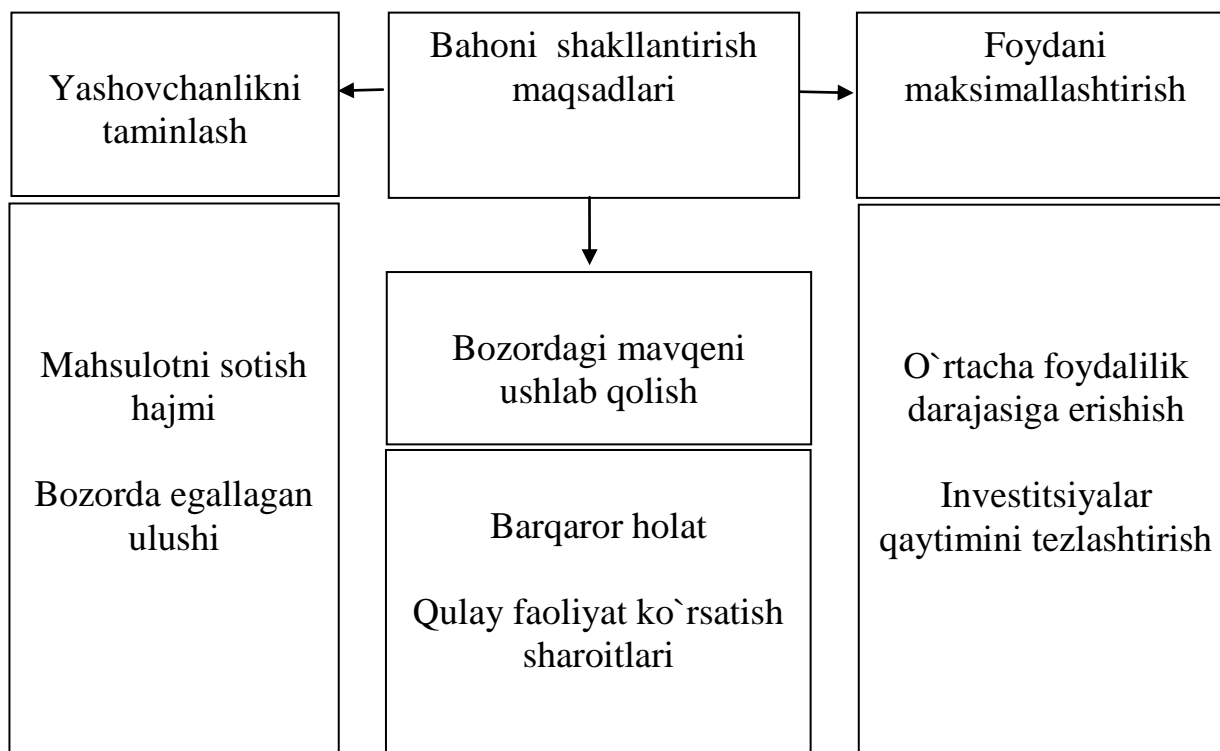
Bahoni shakllantirish maqsadlari

Yashovchanlikni taminlash

Foydani maksimallashtirish

Mahsulotni sotish hajmi

Bozorda egallagan ulushi

Bozordagi mavqeni ushlab qolish

Barqaror holat

Qulay faoliyat ko`rsatish sharoitlari

O`rtacha foydalilik darajasiga erishish

Investitsiyalar qaytimini tezlashtirish